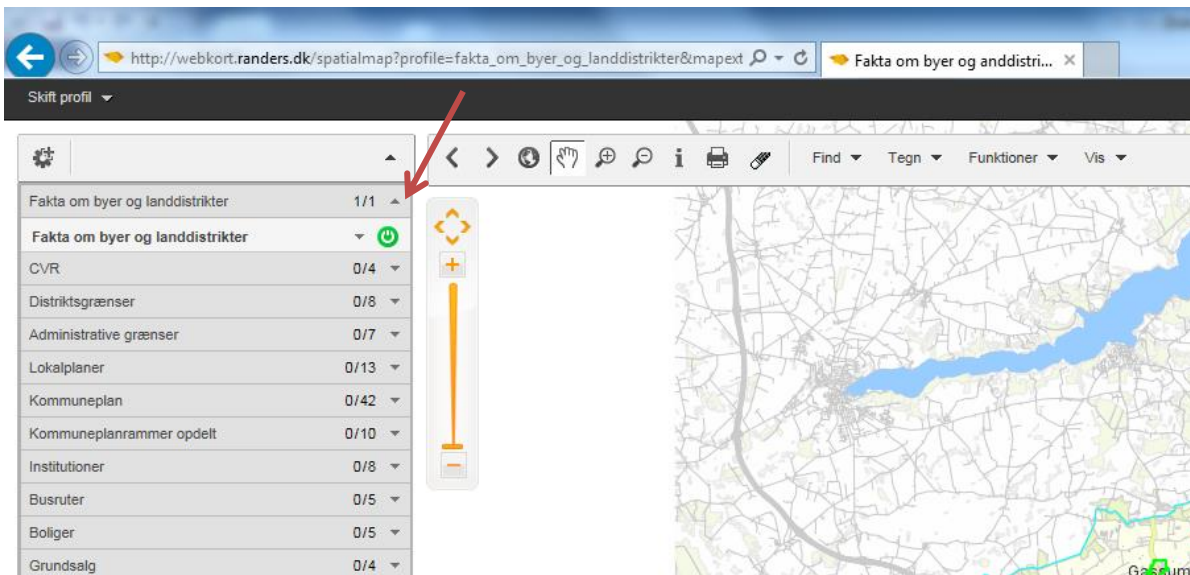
http://webkort.randers.dk/spatialmap?profile=fakta_om_byer_og_landdistrikter&mapext

Fakta om byer og anddistri...

Skift profil

Find Tegn Funktioner Vis

| | |
|---|---|
| Fakta om byer og landdistrikter | 1/1 |
| Fakta om byer og landdistrikter | |
| CVR | 0/4 |
| Distriktsgrænser | 0/8 |
| Administrative grænser | 0/7 |
| Lokalplaner | 0/13 |
| Kommuneplan | 0/42 |
| Kommuneplanrammer opdelt | 0/10 |
| Institutioner | 0/8 |
| Busruter | 0/5 |
| Boliger | 0/5 |
| Grundsalg | 0/4 |

Gassum